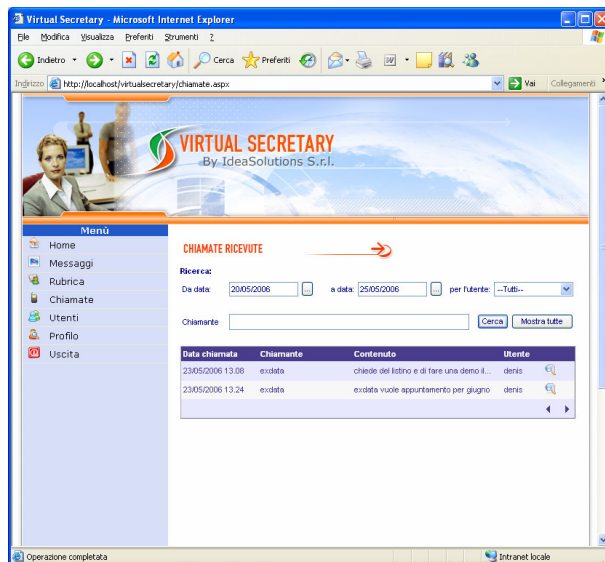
Virtual Secretary - Microsoft Internet Explorer

File Modifica Visualizza Preferiti Strumenti ?

Indietro Cerca Preferiti

Indirizzo http://localhost/virtualsecretary/chiamate.aspx Vai Collegamenti

VIRTUAL SECRETARY
By IdeaSolutions S.r.l.

Menù
Home
Messaggi
Rubrica
Chiamate
Utenti
Profilo
Uscita

CHIAMATE RICEVUTE

Ricerca:
Da data: 20/05/2006 ... a data: 25/05/2006 ... per l'utente: --Tutti--

Chiamante Cerca Mostra tutte

| Data chiamata | Chiamante | Contenuto | Utente |
|---|---|---|---|
| 23/05/2006 13.08 | exdata | chiede del listino e di fare una demo il... | denis |
| 23/05/2006 13.24 | exdata | exdata vuole appuntamento per giugno | denis |

Operazione completata
Intranet locale